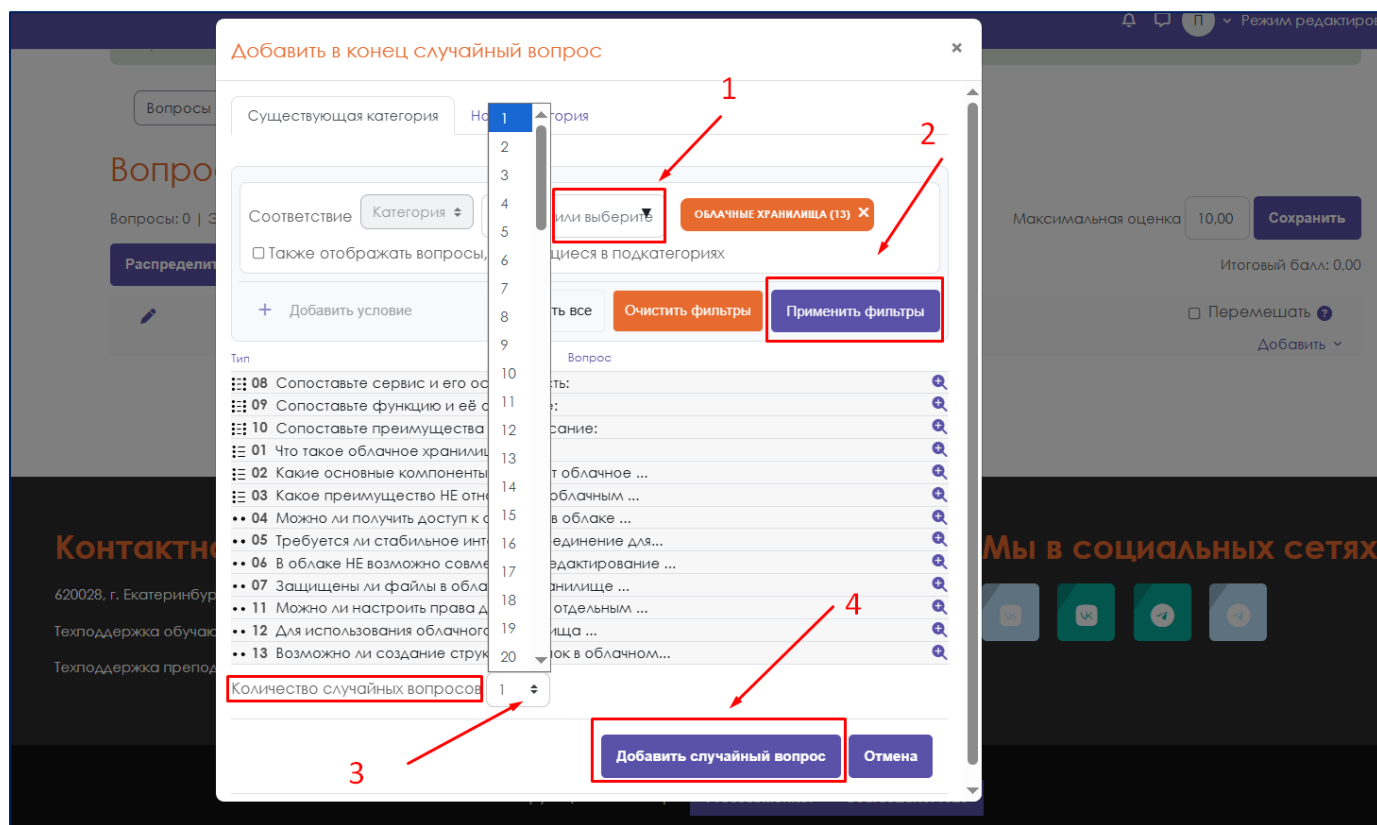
П Режим редактиров

Вопросы

Вопрос

Вопросы: 0 | З

Распределит

Максимальная оценка 10,00 Сохранить

Итоговый балл: 0,00

Перемешать

Добавить

Контактн

620028, г. Екатеринбур

Техподдержка обучаю

Техподдержка препод

Мы в социальных сетях

Добавить в конец случайный вопрос ×

Существующая категория Но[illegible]тегория

1
2
3
4
5
6
7
8
9
10
11
12
13
14
15
16
17
18
19
20

Соответствие Категория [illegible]или выберите ▼ ОБЛАЧНЫЕ ХРАНИЛИЩА (13) ×

Также отображать вопросы, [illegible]щиеся в подкатегориях

+ Добавить условие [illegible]ть все Очистить фильтры Применить фильтры

Тип Вопрос

08 Сопоставьте сервис и его ос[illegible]ть:
09 Сопоставьте функцию и её о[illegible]:
10 Сопоставьте преимущества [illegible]сание:
01 Что такое облачное хранили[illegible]
02 Какие основные компоненты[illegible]т облачное ...
03 Какое преимущество НЕ отно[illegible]облачным ...
04 Можно ли получить доступ к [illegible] в облаке ...
05 Требуется ли стабильное инт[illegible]единение для...
06 В облаке НЕ возможно совме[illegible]едактирование ...
07 Защищены ли файлы в обла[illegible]ранилище ...
11 Можно ли настроить права д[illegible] отдельным ...
12 Для использования облачного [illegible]ища ...
13 Возможно ли создание струк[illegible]к в облачном...

Количество случайных вопросов 1

Добавить случайный вопрос Отмена

1

2

3

4